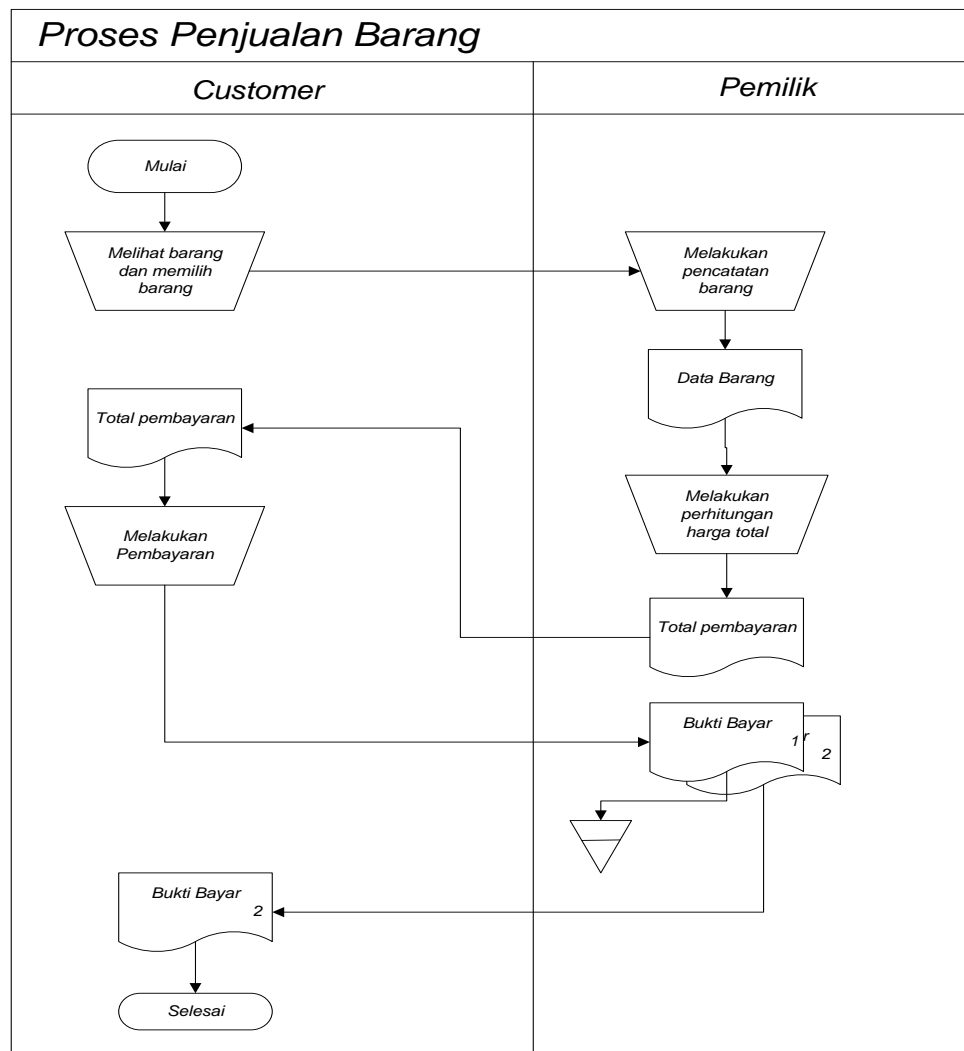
Proses Penjualan Barang

Customer

Pemilik

Mulai

Melihat barang dan memilih barang

Melakukan pencatatan barang

Data Barang

Total pembayaran

Melakukan perhitungan harga total

Melakukan Pembayaran

Total pembayaran

Bukti Bayar
1
r
2

Bukti Bayar
2

Selesai